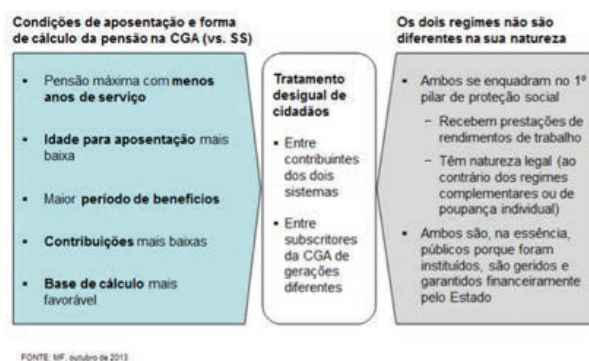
Condições de aposentação e forma de cálculo da pensão na CGA (vs. SS)

- Pensão máxima com **menos anos de serviço**
- **Idade para aposentação** mais baixa
- Maior **período de benefícios**
- **Contribuições** mais baixas
- **Base de cálculo** mais favorável

**Tratamento desigual de cidadãos**

- Entre contribuintes dos dois sistemas
- Entre subscritores da CGA de gerações diferentes

Os dois regimes não são diferentes na sua natureza

- Ambos se enquadram no 1º pilar de proteção social
  - Recebem prestações de rendimentos de trabalho
  - Têm natureza legal (ao contrário dos regimes complementares ou de poupança individual)
- Ambos são, na essência, públicos porque foram instituídos, são geridos e garantidos financeiramente pelo Estado

FONTE: MF, outubro de 2013